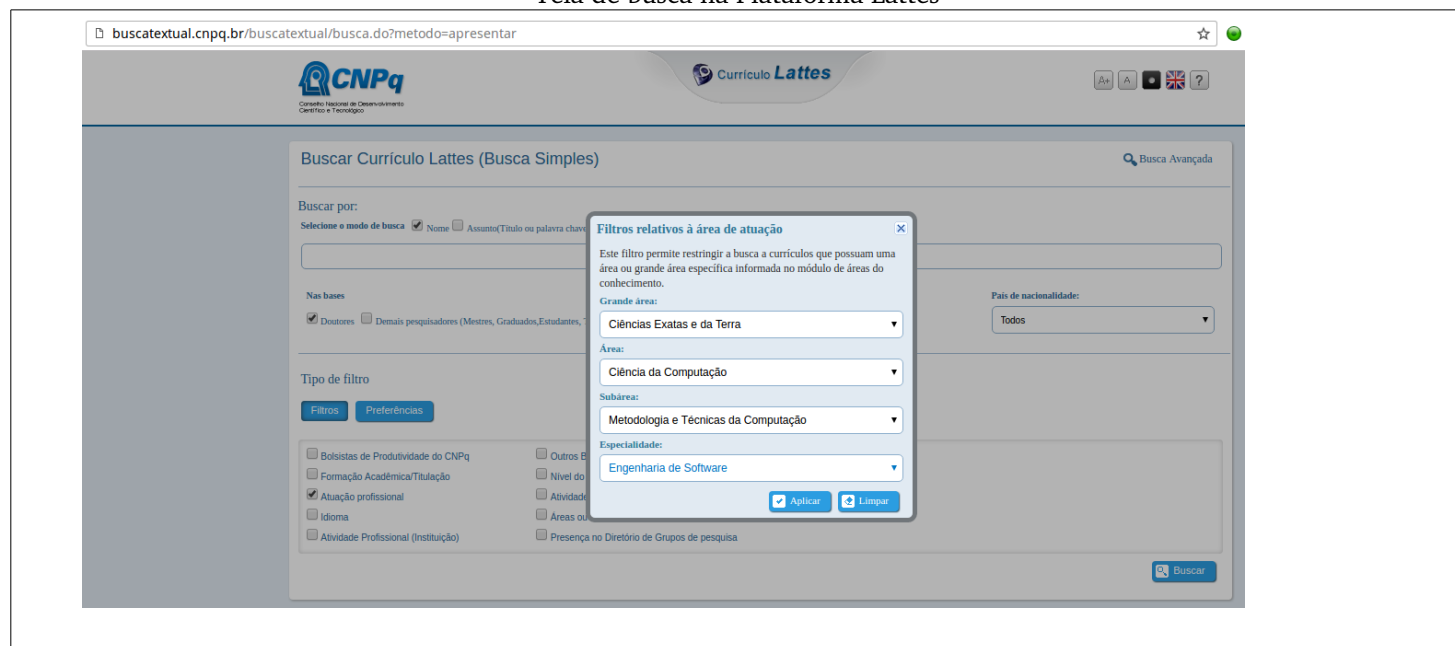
Tela de Busca na Plataforma Lattes

buscatextual.cnpq.br/buscatextual/busca.do?metodo=apresentar

CNPq
Conselho Nacional de Desenvolvimento Científico e Tecnológico

Currículo Lattes

A+ A ?

Buscar Currículo Lattes (Busca Simples)

Busca Avançada

Buscar por:
Selecione o modo de busca Nome Assunto(Título ou palavra chave

Nas bases
Doutores Demais pesquisadores (Mestres, Graduados,Estudantes, T

País de nacionalidade:
Todos

Tipo de filtro
Filtros Preferências

Bolsistas de Produtividade do CNPq
Formação Acadêmica/Titulação
Atuação profissional
Idioma
Atividade Profissional (Instituição)

Outros B
Nível do
Atividade
Áreas ou
Presença no Diretório de Grupos de pesquisa

Buscar

Filtros relativos à área de atuação

Este filtro permite restringir a busca a currículos que possuam uma área ou grande área específica informada no módulo de áreas do conhecimento.

Grande área:
Ciências Exatas e da Terra

Área:
Ciência da Computação

Subárea:
Metodologia e Técnicas da Computação

Especialidade:
Engenharia de Software

Aplicar Limpar